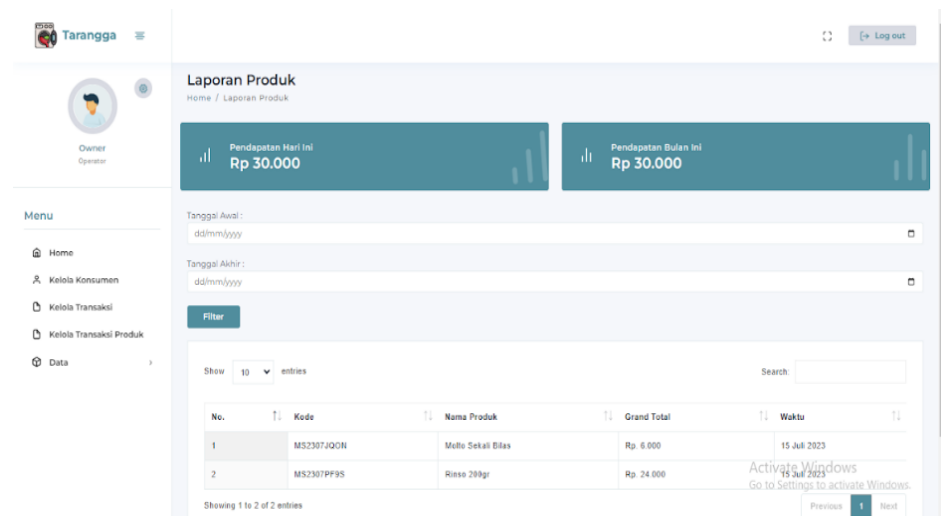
Tarangga

Log out

Owner
Operator

Menu

Home
Kelola Konsumen
Kelola Transaksi
Kelola Transaksi Produk
Data

Laporan Produk
Home / Laporan Produk

Pendapatan Hari Ini
Rp 30.000

Pendapatan Bulan Ini
Rp 30.000

Tanggal Awal :
dd/mm/yyyy

Tanggal Akhir :
dd/mm/yyyy

Filter

Show 10 entries

Search:

| No. | Kode | Nama Produk | Grand Total | Waktu |
|---|---|---|---|---|
| 1 | MS2307JQON | Molto Sekali Bilas | Rp. 6.000 | 15 Juli 2023 |
| 2 | MS2307PF9S | Rinso 200gr | Rp. 24.000 | 15 Juli 2023 |

Showing 1 to 2 of 2 entries

Previous 1 Next

Activate Windows
Go to Settings to activate Windows.